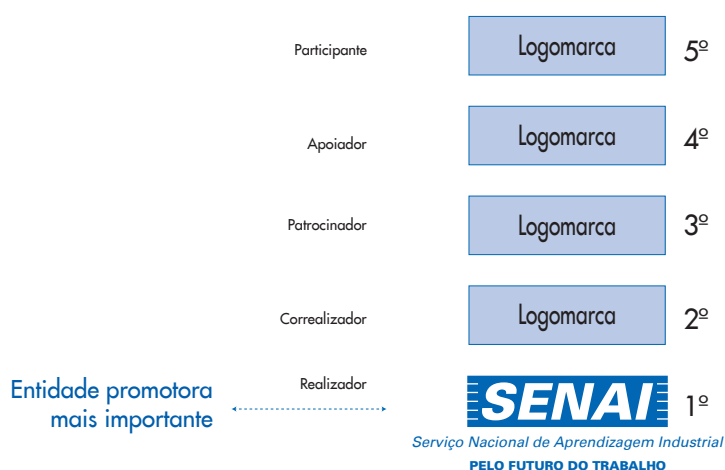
Participante

Logomarca

5º

Apoiador

Logomarca

4º

Patrocinador

Logomarca

3º

Correalizador

Logomarca

2º

Entidade promotora mais importante

Realizador

SENAI

1º

Serviço Nacional de Aprendizagem Industrial

PELO FUTURO DO TRABALHO